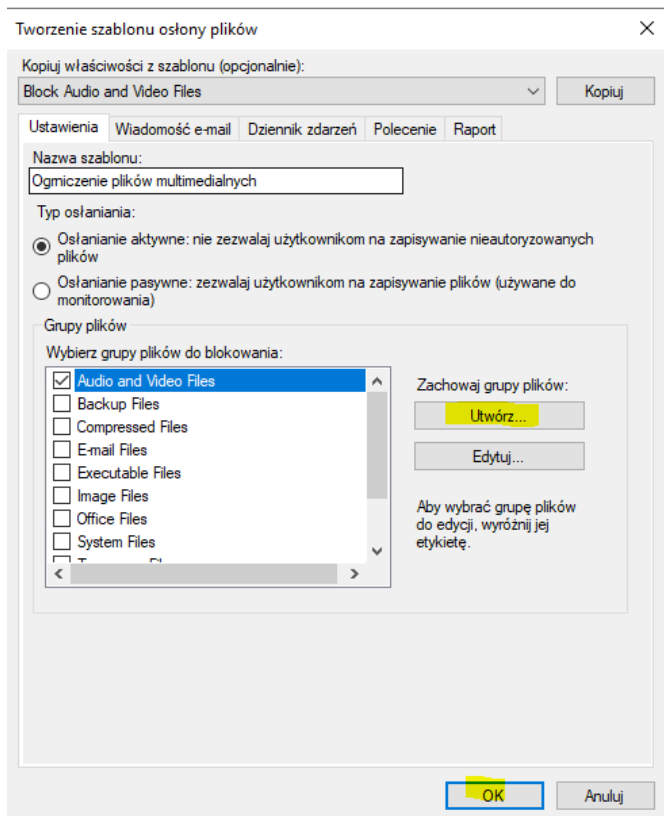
Tworzenie szablonu osłony plików

Kopiuj właściwości z szablonu (opcjonalnie):

Block Audio and Video Files

Kopiuj

Ustawienia | Wiadomość e-mail | Dziennik zdarzeń | Polecenie | Raport

Nazwa szablonu:

Ogrniczenie plików multimedialnych

Typ osłaniania:

Osłanianie aktywne: nie zezwalaj użytkownikom na zapisywanie nieautoryzowanych plików

Osłanianie pasywne: zezwalaj użytkownikom na zapisywanie plików (używane do monitorowania)

Grupy plików

Wybierz grupy plików do blokowania:

Audio and Video Files
Backup Files
Compressed Files
E-mail Files
Executable Files
Image Files
Office Files
System Files
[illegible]

Zachowaj grupy plików:

Utwórz...

Edytuj...

Aby wybrać grupę plików do edycji, wyróżnij jej etykietę.

OK

Anuluj